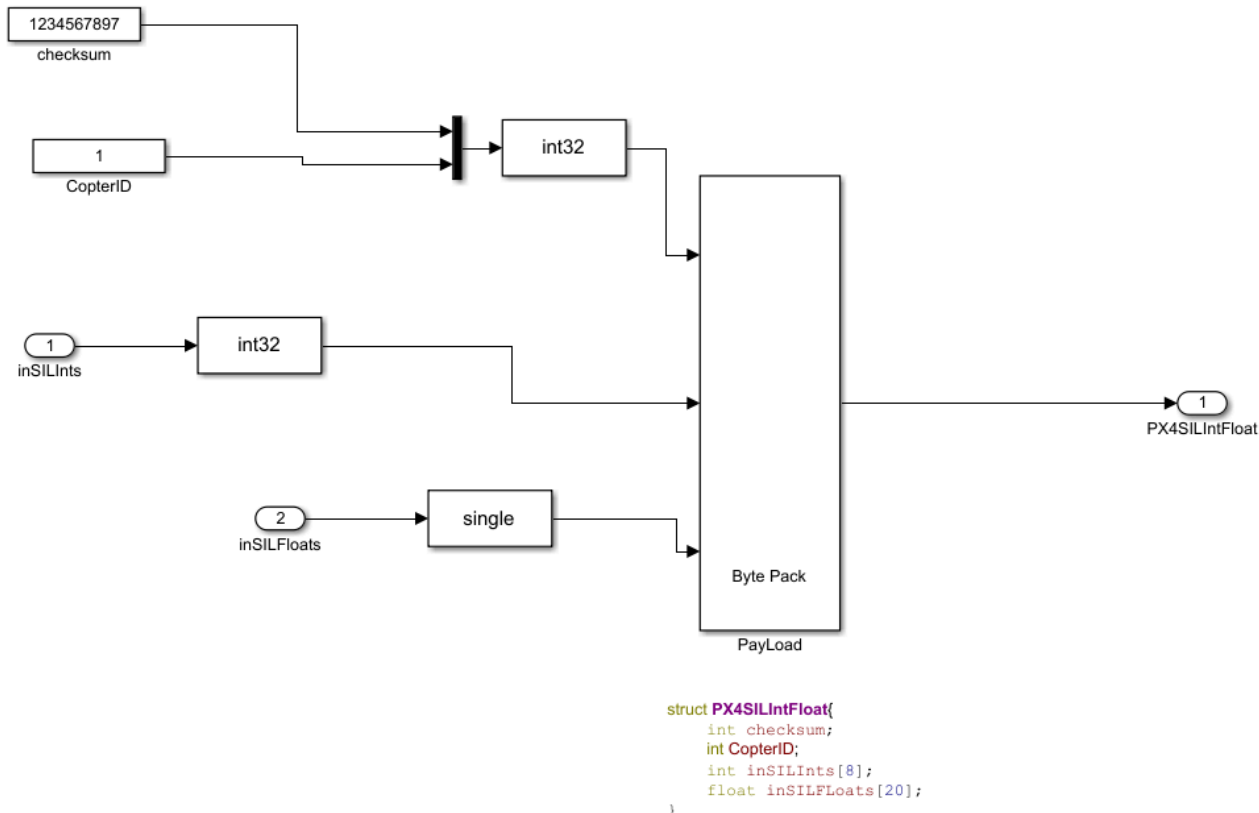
1234567897
checksum

1
CopterID

int32

1
inSILInts

int32

2
inSILFloats

single

Byte Pack
PayLoad

1
PX4SILIntFloat

struct PX4SILIntFloat{
int checksum;
int CopterID;
int inSILInts[8];
float inSILFLoats[20];
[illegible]